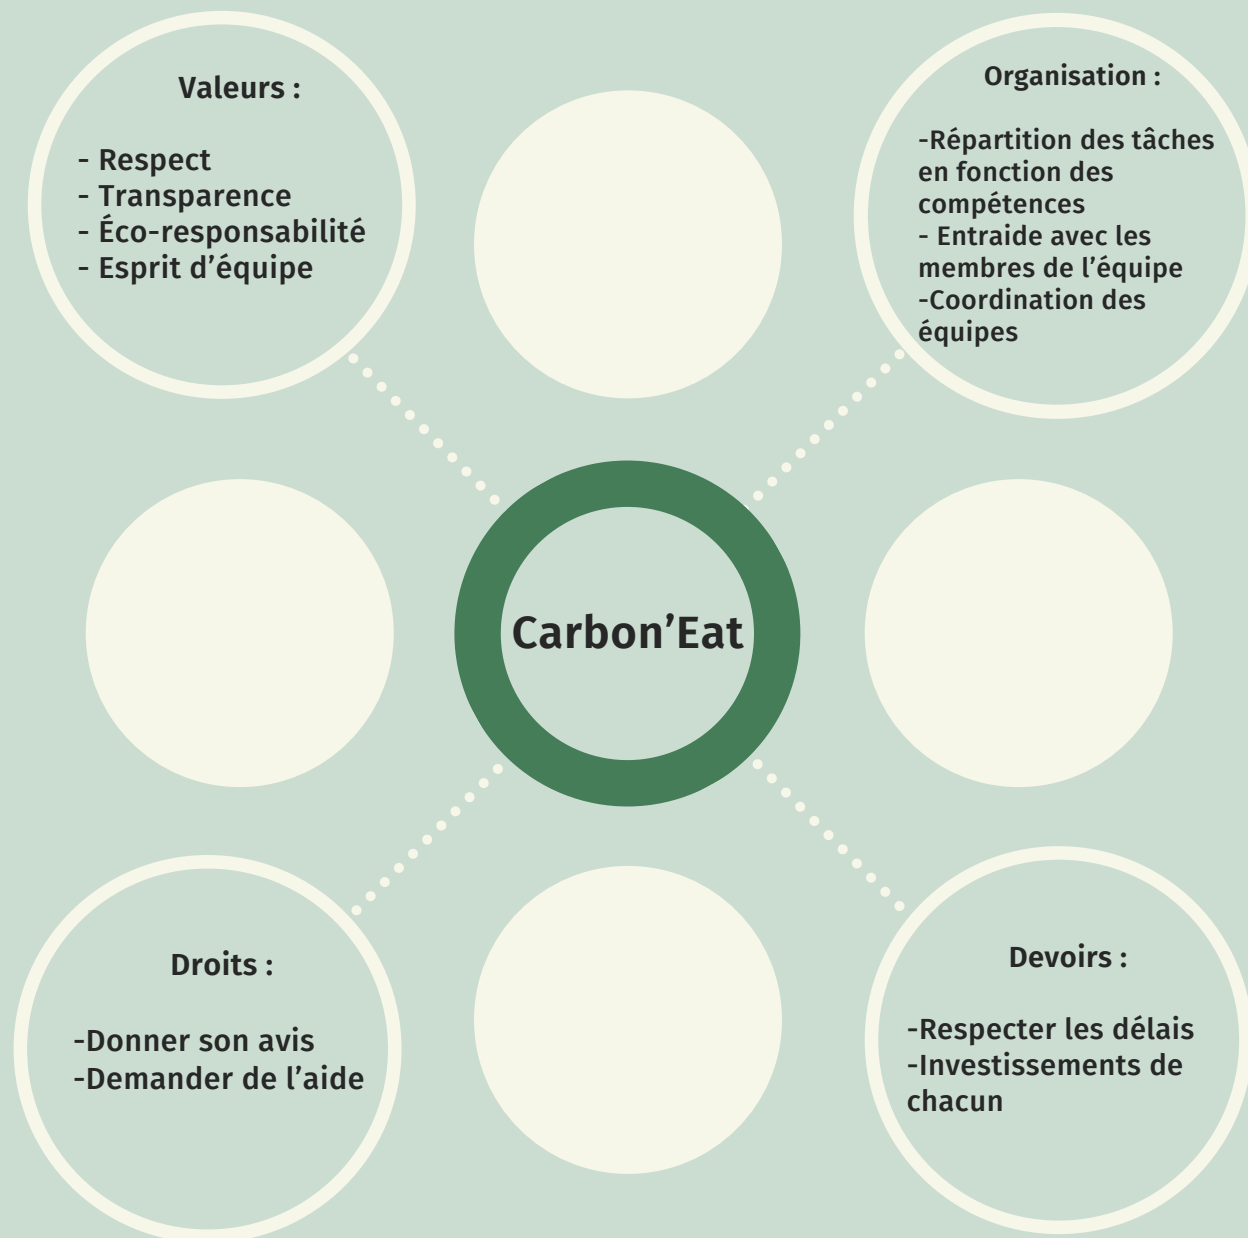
Valeurs :

- Respect
- Transparence
- Éco-responsabilité
- Esprit d’équipe

Organisation :

-Répartition des tâches en fonction des compétences
- Entraide avec les membres de l’équipe
-Coordination des équipes

Carbon’Eat

Droits :

-Donner son avis
-Demander de l’aide

Devoirs :

-Respecter les délais
-Investissements de chacun